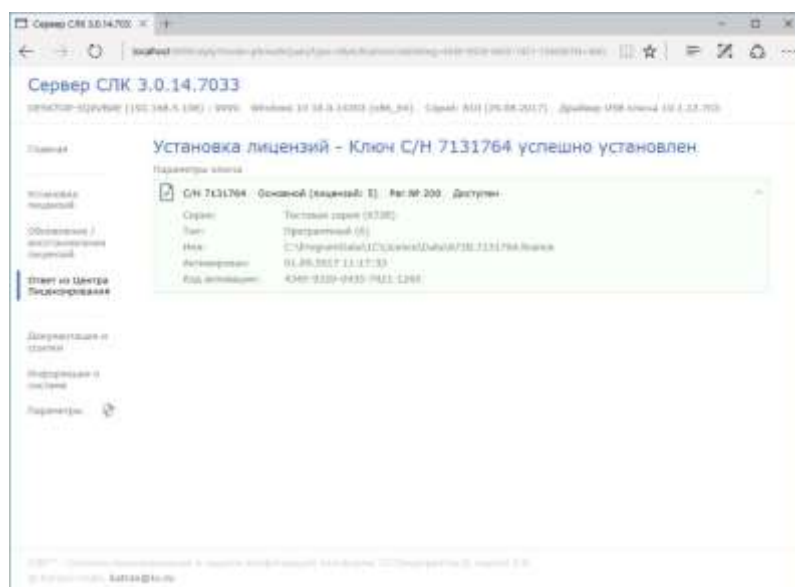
Сервер СЛК 3.0.14.7033

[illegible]

Главная

Установка лицензий

Обновление / восстановление лицензий

Ответ из Центра Лицензирования

Документация и ссылки

Информация о системе

Параметры

Установка лицензий - Ключ С/Н 7131764 успешно установлен

Параметры ключа

С/Н 7131764 Основной (лицензий: 1) Рег.№ 200 Доступен

Серия: Тестовая серия (8738)
Тип: Программный (0)
Имя: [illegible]
Активирован: 01.09.2017 11:17:33
Код активации: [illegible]

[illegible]
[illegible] 1c@1c.ru